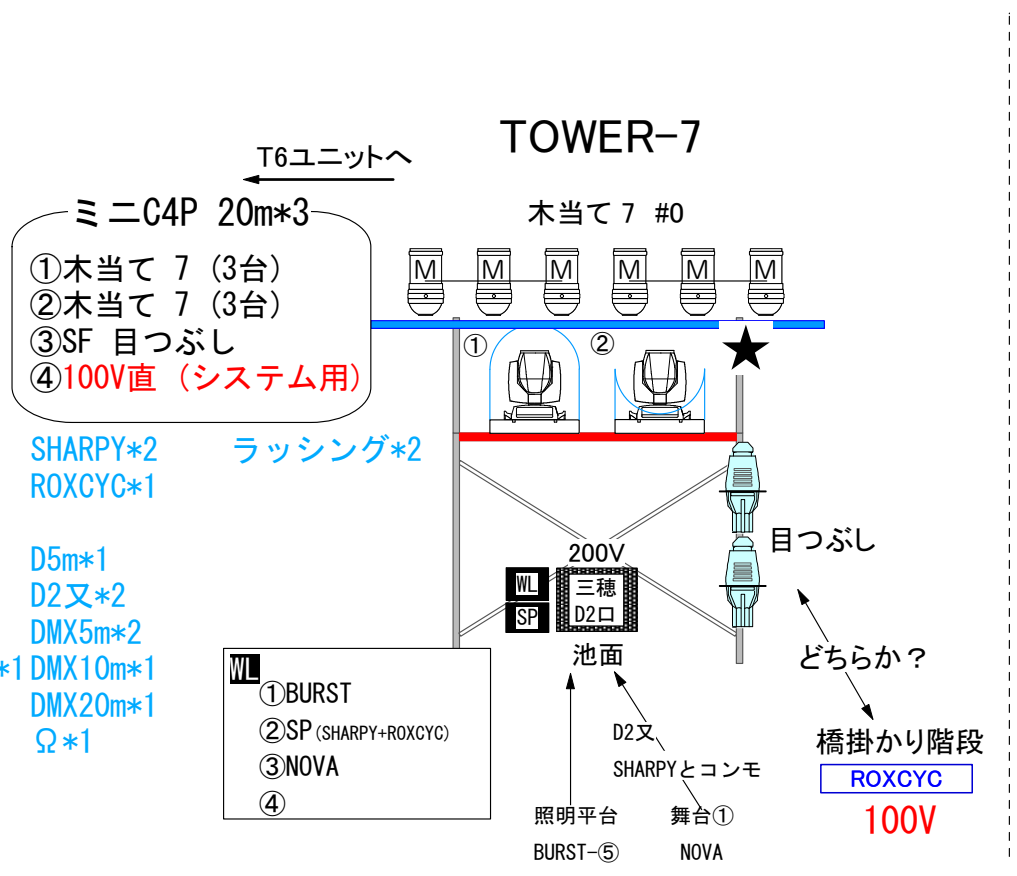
TOWER-7

T6ユニットへ

ミニC4P 20m*3
①木当て 7（3台）
②木当て 7（3台）
③SF 目つぶし
④100V直（システム用）

木当て 7 #0

M M M M M M

① ②

SHARPY*2
ROXCYC*1

ラッシング*2

D5m*1
D2又*2
DMX5m*2
*1 DMX10m*1
DMX20m*1
Ω*1

目つぶし

200V
WL
SP
三穂
D2口
池面

どちらか？

WL
①BURST
②SP (SHARPY+ROXCYC)
③NOVA
④

D2又
SHARPYとコンモ

橋掛かり階段
ROXCYC
100V

照明平台
BURST-⑤

舞台①
NOVA